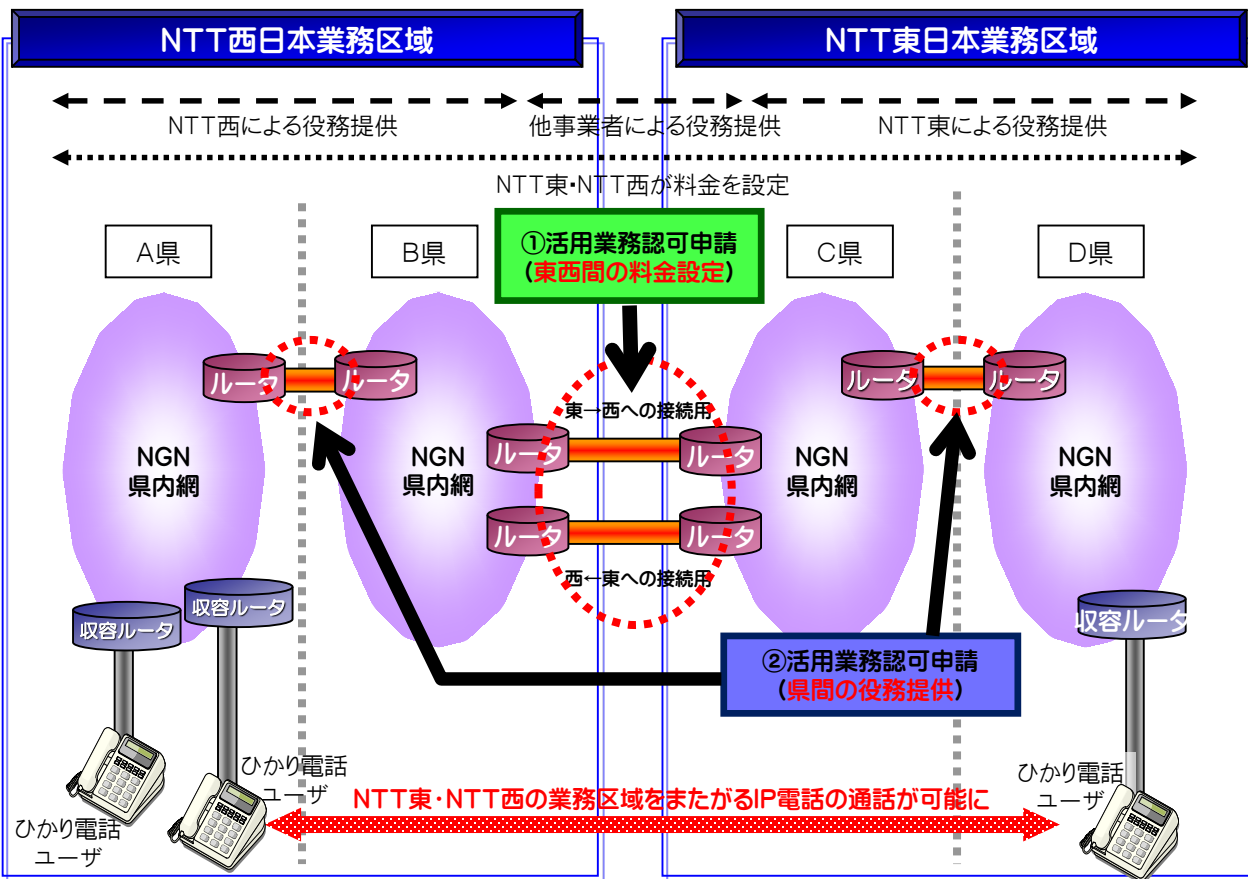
NTT西日本業務区域

NTT東日本業務区域

NTT西による役務提供

他事業者による役務提供

NTT東による役務提供

NTT東･NTT西が料金を設定

A県

B県

①活用業務認可申請
(東西間の料金設定)

C県

D県

ルータ

ルータ

ルータ

ルータ

東→西への接続用

ルータ

ルータ

ルータ

ルータ

西←東への接続用

NGN
県内網

NGN
県内網

NGN
県内網

NGN
県内網

収容ルータ

収容ルータ

収容ルータ

②活用業務認可申請
(県間の役務提供)

ひかり電話
ユーザ

ひかり電話
ユーザ

ひかり電話
ユーザ

NTT東･NTT西の業務区域をまたがるIP電話の通話が可能に